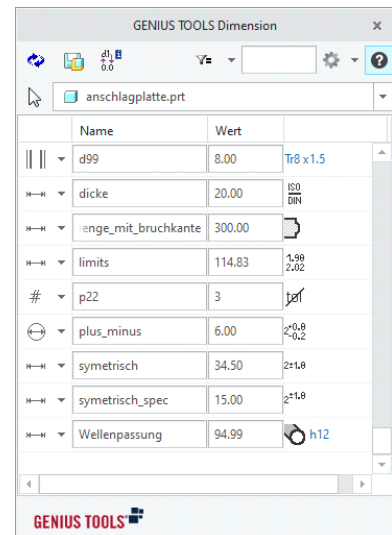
GENIUS TOOLS Dimension

anschlagplatte.prt

| Name | Wert | |
|---|---|---|
| d99 | 8.00 | Tr8 x1.5 |
| dicke | 20.00 | ISO DIN |
| enge_mit_bruchkante | 300.00 | |
| limits | 114.83 | $1.98$ $2.02$ |
| p22 | 3 | tol |
| plus_minus | 6.00 | $2^{+0.8}_{-0.2}$ |
| symetrisch | 34.50 | $2\pm1.0$ |
| symetrisch_spec | 15.00 | $2^{\pm1.0}$ |
| Wellenpassung | 94.99 | h12 |

GENIUS TOOLS